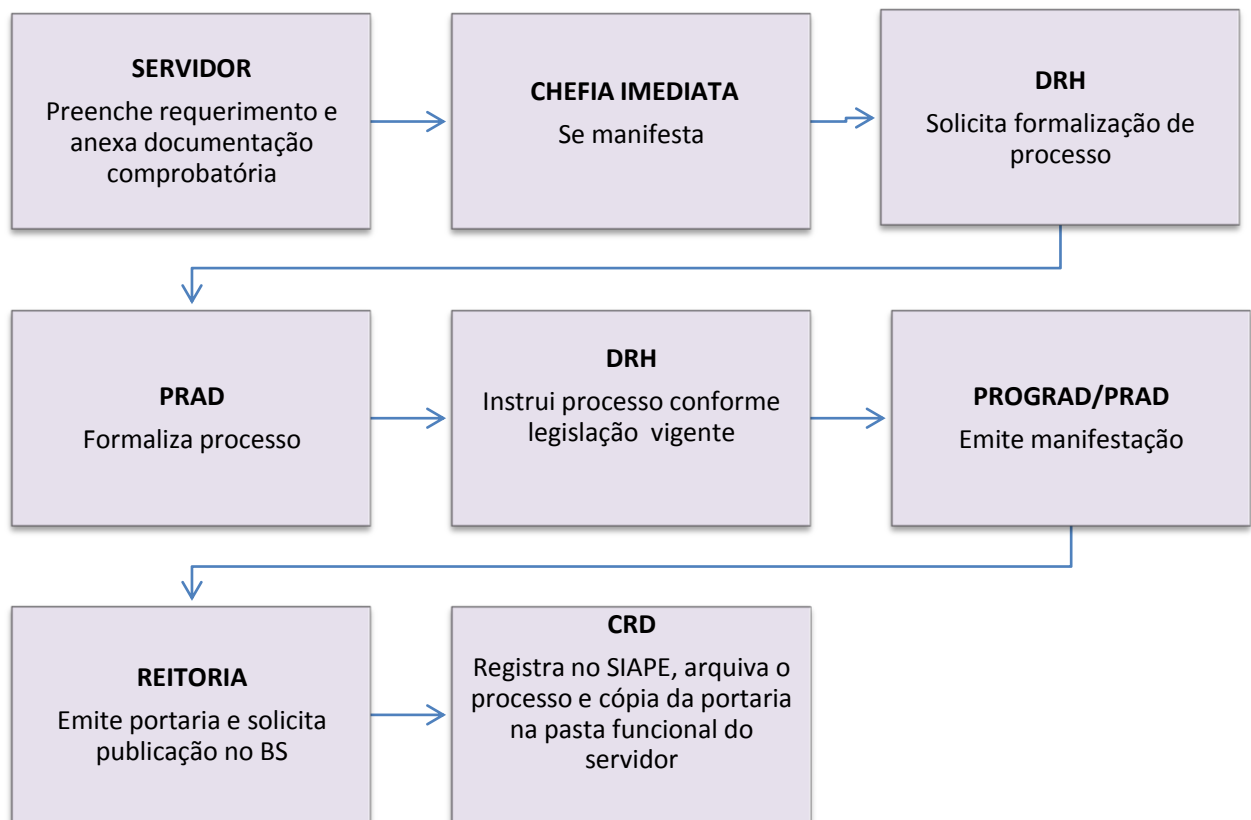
SERVIDOR
Preenche requerimento e anexa documentação comprobatória

CHEFIA IMEDIATA
Se manifesta

DRH
Solicita formalização de processo

PRAD
Formaliza processo

DRH
Instrui processo conforme legislação vigente

PROGRAD/PRAD
Emite manifestação

REITORIA
Emite portaria e solicita publicação no BS

CRD
Registra no SIAPE, arquiva o processo e cópia da portaria na pasta funcional do servidor